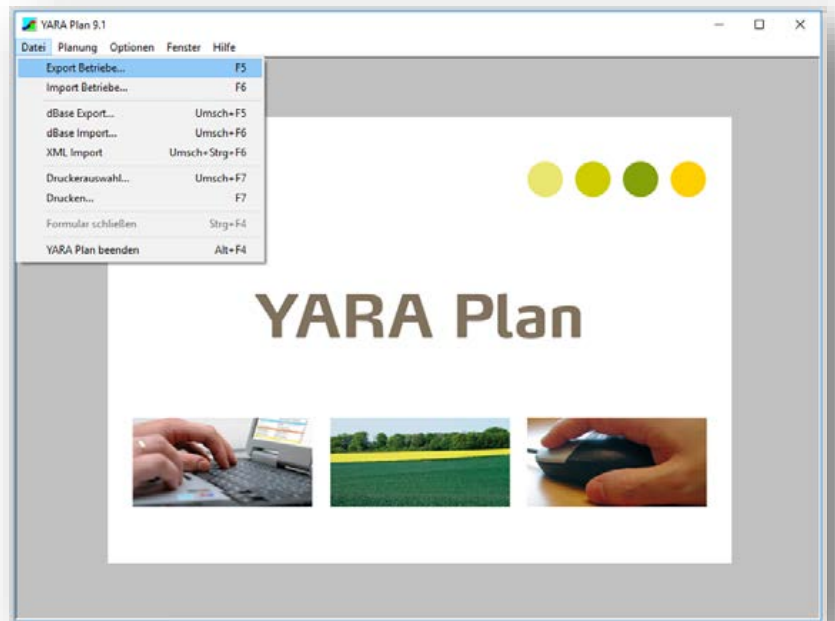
YARA Plan 9.1

Datei Planung Optionen Fenster Hilfe

| | |
|---|---|
| Export Betriebe... | F5 |
| Import Betriebe... | F6 |
| dBase Export... | Umsch+F5 |
| dBase Import... | Umsch+F6 |
| XML Import | Umsch+Strg+F6 |
| Druckerauswahl... | Umsch+F7 |
| Drucken... | F7 |
| Formular schließen | Strg+F4 |
| YARA Plan beenden | Alt+F4 |

YARA Plan